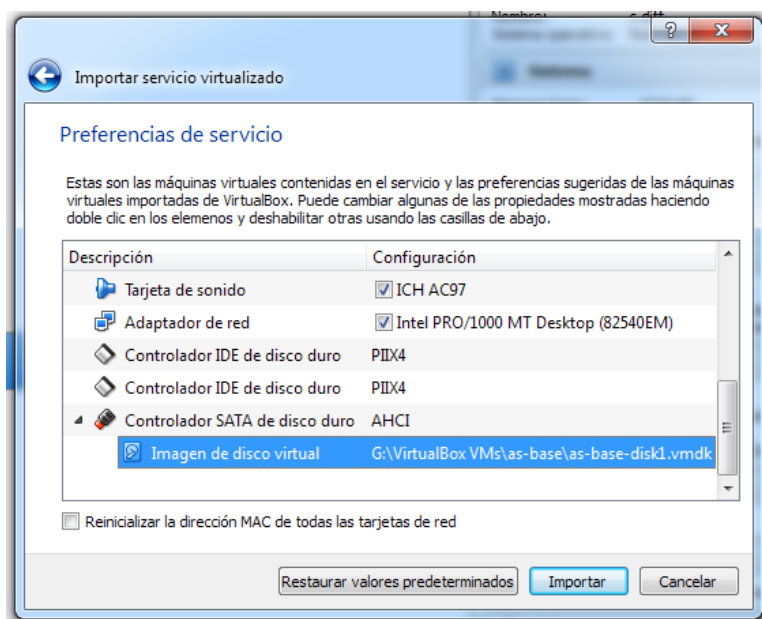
Importar servicio virtualizado

Preferencias de servicio

Estas son las máquinas virtuales contenidas en el servicio y las preferencias sugeridas de las máquinas virtuales importadas de VirtualBox. Puede cambiar algunas de las propiedades mostradas haciendo doble clic en los elemenos y deshabilitar otras usando las casillas de abajo.

| Descripción | Configuración |
|---|---|
| Tarjeta de sonido | ICH AC97 |
| Adaptador de red | Intel PRO/1000 MT Desktop (82540EM) |
| Controlador IDE de disco duro | PIIX4 |
| Controlador IDE de disco duro | PIIX4 |
| Controlador SATA de disco duro | AHCI |
| Imagen de disco virtual | G:\VirtualBox VMs\as-base\as-base-disk1.vmdk |

Reinicializar la dirección MAC de todas las tarjetas de red

Restaurar valores predeterminados | Importar | Cancelar